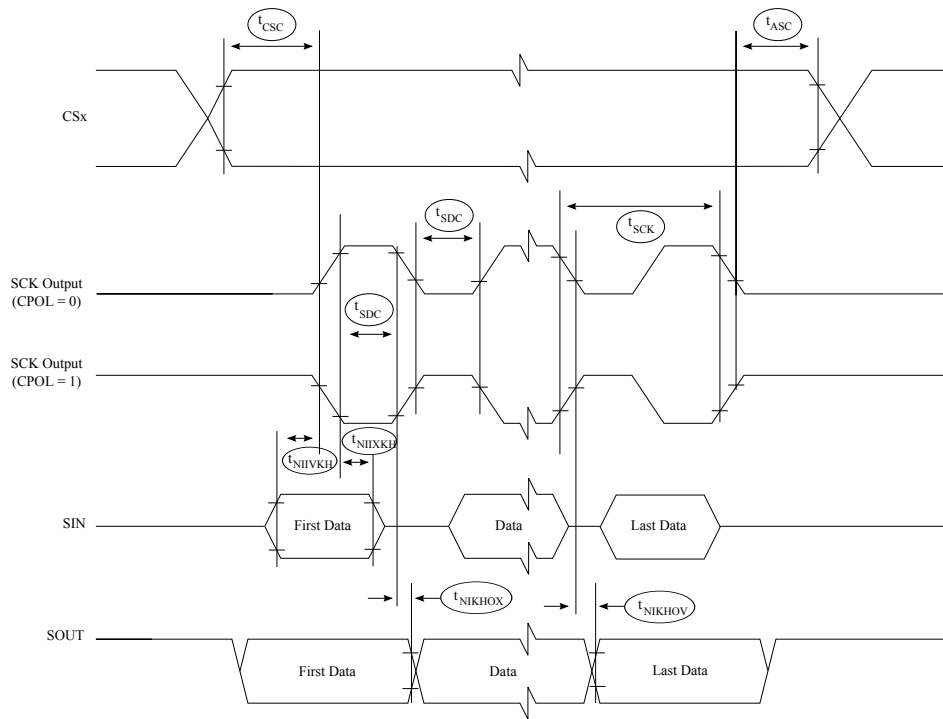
$t_{CSC}$

$t_{ASC}$

CSx

$t_{SDC}$

$t_{SCK}$

SCK Output (CPOL = 0)

$t_{SDC}$

SCK Output (CPOL = 1)

$t_{NIIXKH}$

$t_{NIIVKH}$

SIN

First Data

Data

Last Data

$t_{NIKHOX}$

$t_{NIKHOV}$

SOUT

First Data

Data

Last Data